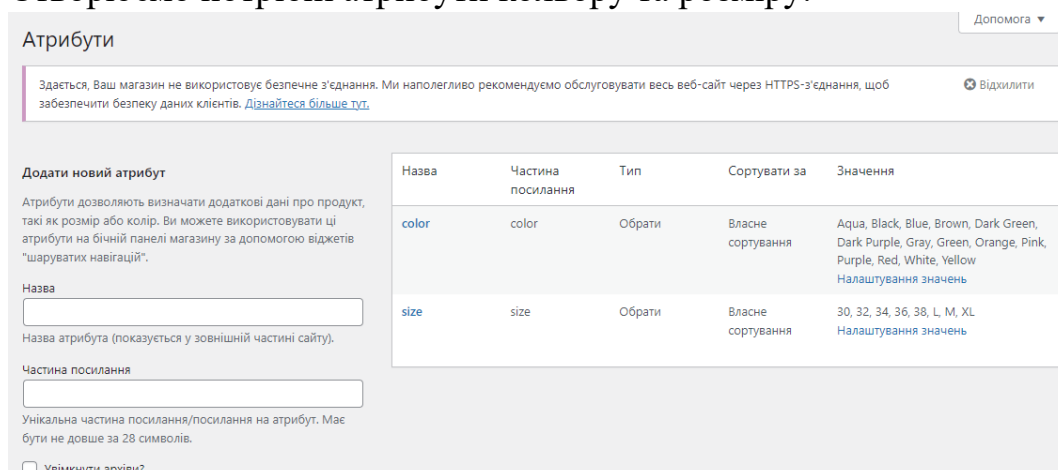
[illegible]

Допомога ▾

Атрибути

Здається, Ваш магазин не використовує безпечне з'єднання. Ми наполегливо рекомендуємо обслуговувати весь веб-сайт через HTTPS-з'єднання, щоб забезпечити безпеку даних клієнтів. Дізнайтеся більше тут.

Відхилити

Додати новий атрибут

Атрибути дозволяють визначати додаткові дані про продукт, такі як розмір або колір. Ви можете використовувати ці атрибути на бічній панелі магазину за допомогою віджетів "шаруватих навігацій".

Назва

Назва атрибута (показується у зовнішній частині сайту).

Частина посилання

Унікальна частина посилання/посилання на атрибут. Має бути не довше за 28 символів.

Увімкнути архіви?

| Назва | Частина посилання | Тип | Сортувати за | Значення |
|---|---|---|---|---|
| color | color | Обрати | Власне сортування | Aqua, Black, Blue, Brown, Dark Green, Dark Purple, Gray, Green, Orange, Pink, Purple, Red, White, Yellow Налаштування значень |
| size | size | Обрати | Власне сортування | 30, 32, 34, 36, 38, L, M, XL Налаштування значень |